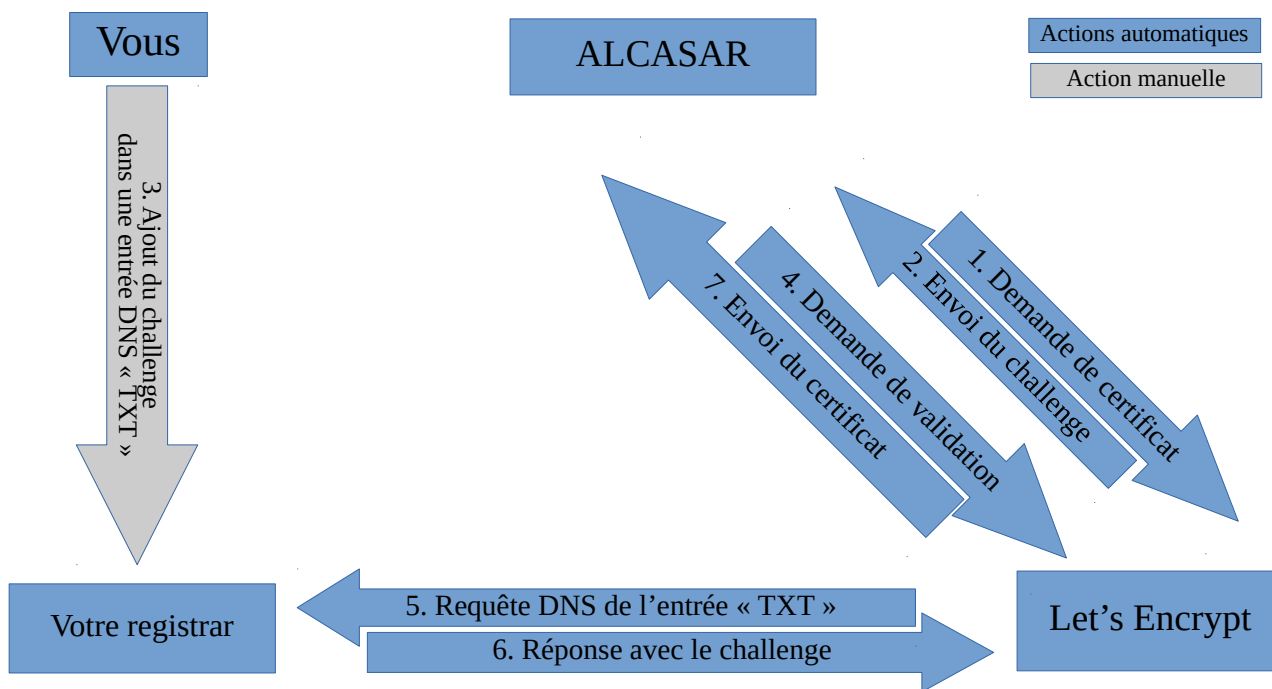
Vous

ALCASAR

Actions automatiques

Action manuelle

3. Ajout du challenge dans une entrée DNS « TXT »

1. Demande de certificat

2. Envoi du challenge

4. Demande de validation

7. Envoi du certificat

Votre registrar

5. Requête DNS de l’entrée « TXT »

6. Réponse avec le challenge

Let’s Encrypt